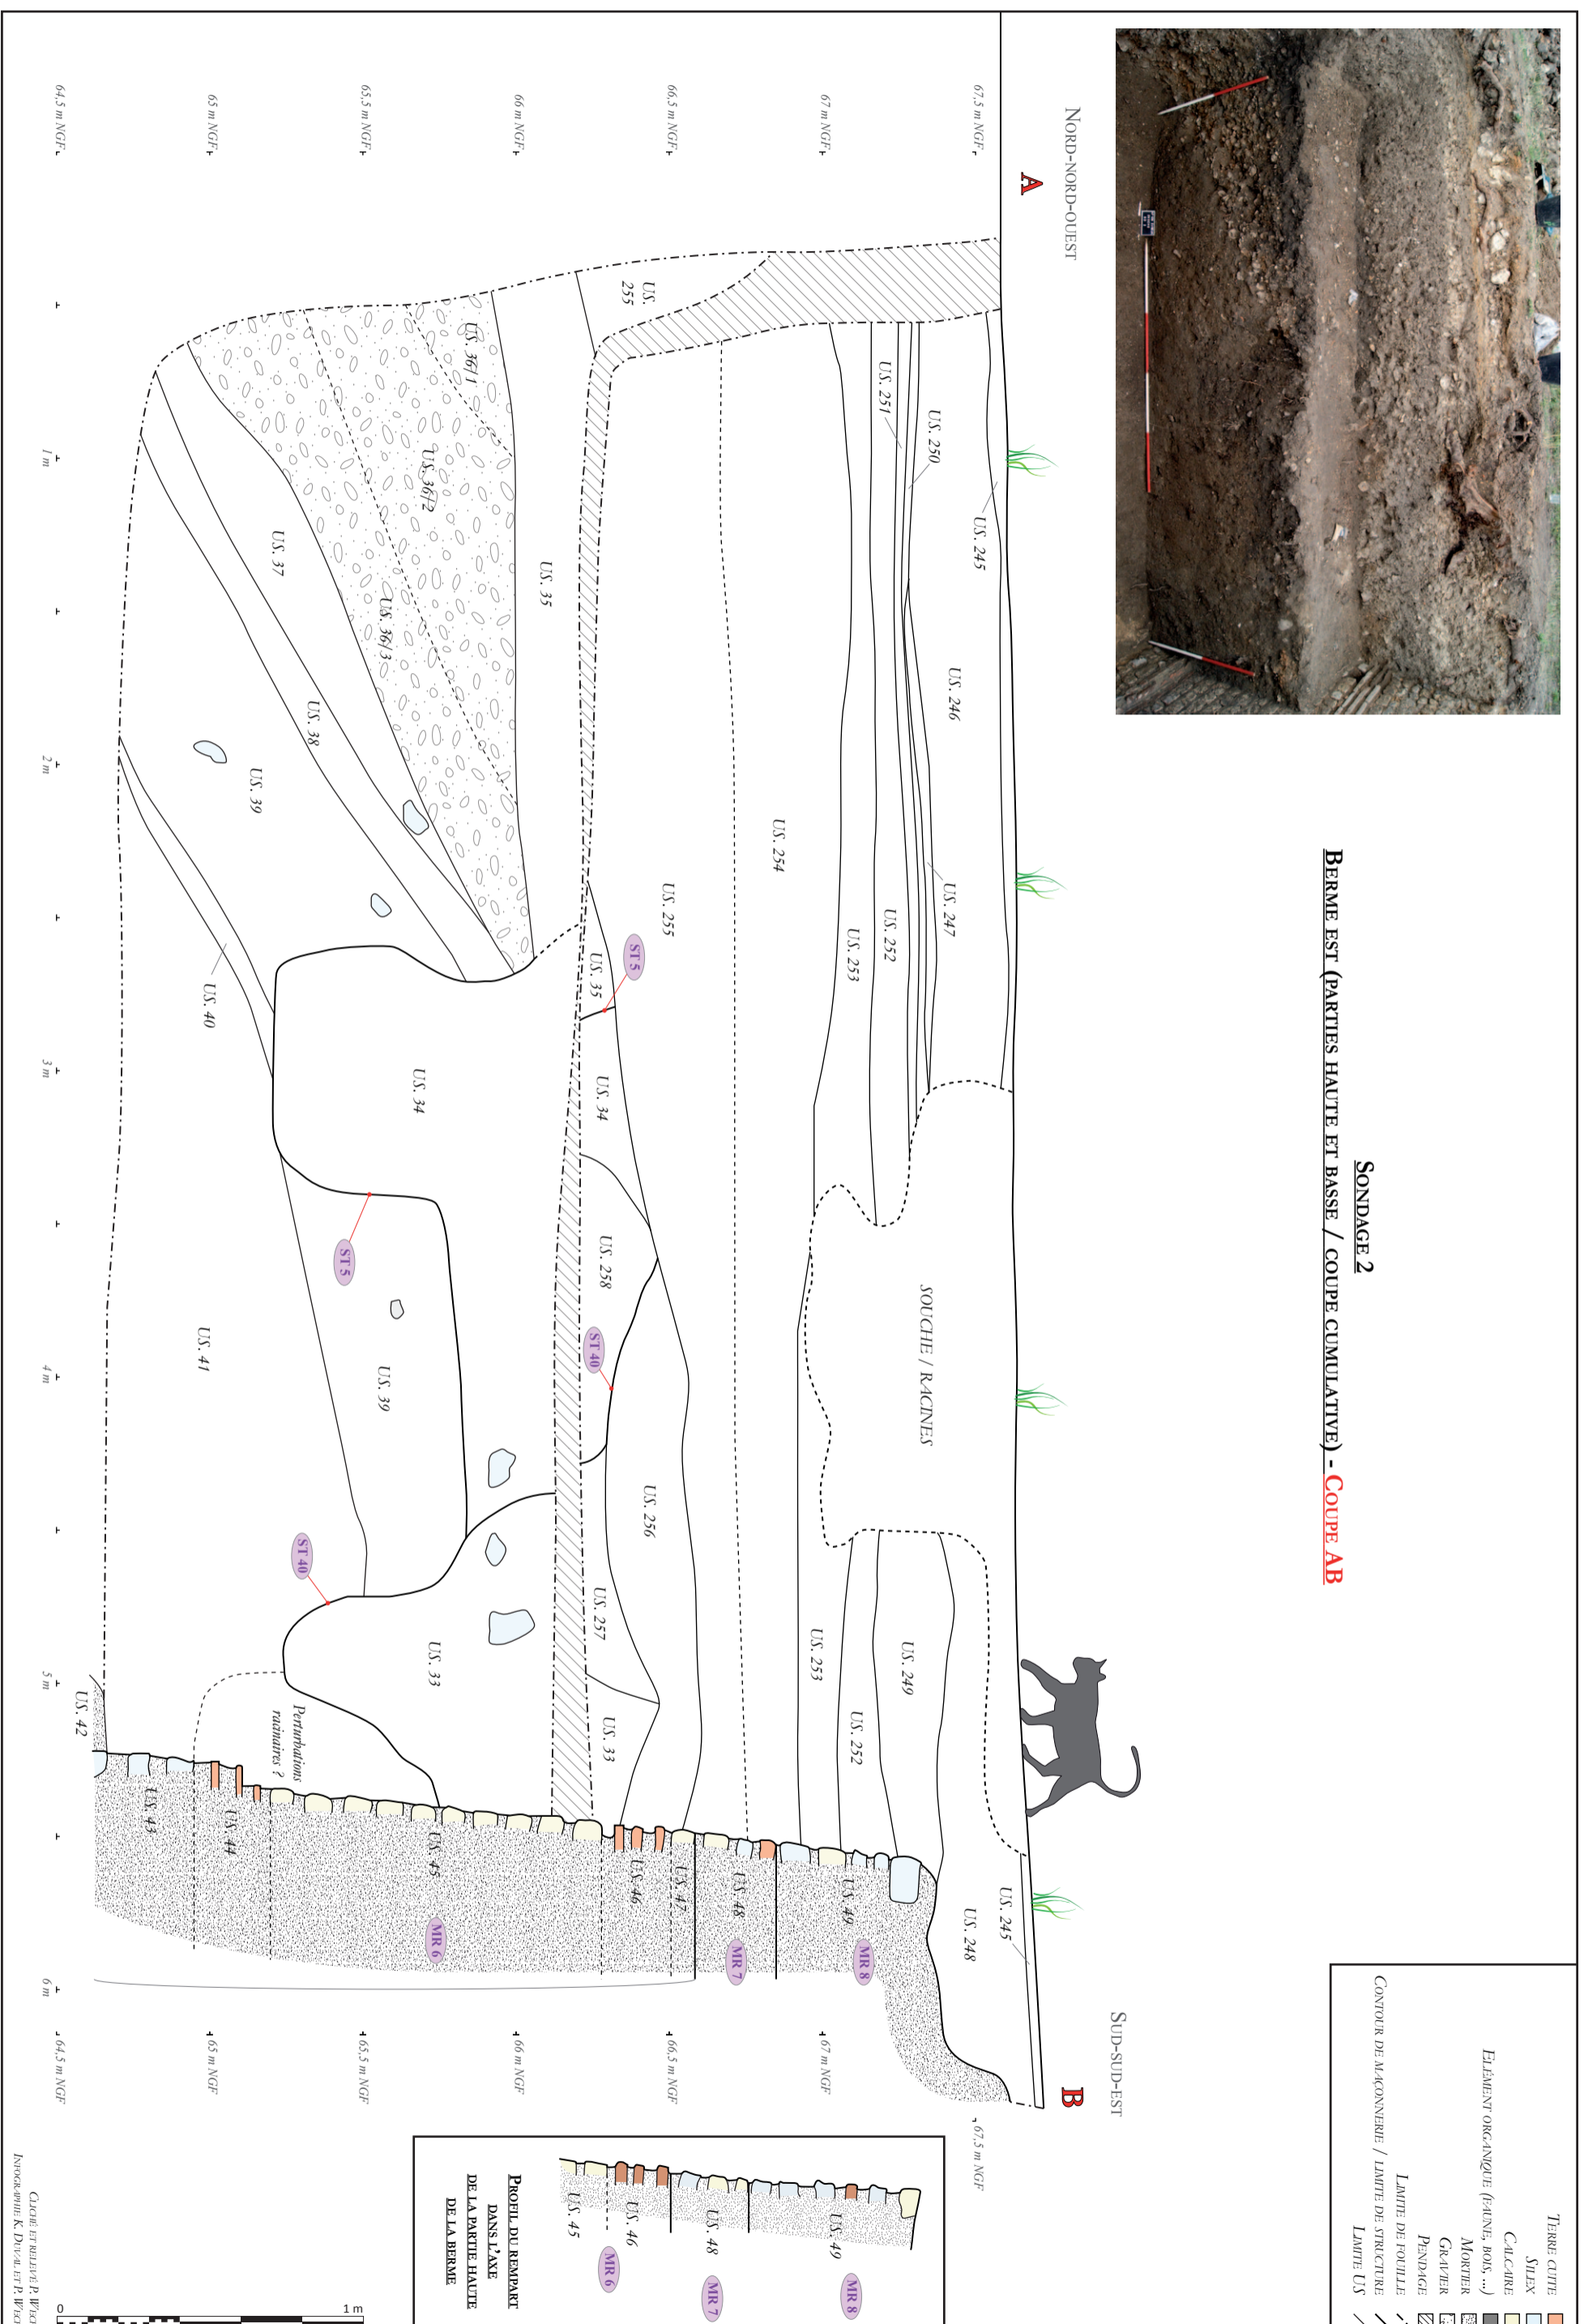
Sondage 2

Berme est (parties haute et basse / coupe cumulative) - Coupe AB

Nord-nord-ouest

A

Sud-sud-est

B

67,5 m NGF
67 m NGF
66,5 m NGF
66 m NGF
65,5 m NGF
65 m NGF
64,5 m NGF

1 m
2 m
3 m
4 m
5 m
6 m

US. 245
US. 250
US. 251
US. 255
US. 36/1
US. 36/2
US. 36/3
US. 35
US. 37
US. 38
US. 39
US. 40
US. 246
US. 254
US. 247
US. 252
US. 253
US. 255
ST 5
US. 35
US. 34
US. 34
ST 5
US. 258
ST 40
US. 41
US. 39
Souche / racines
US. 256
ST 40
US. 257
US. 33
US. 33
US. 253
US. 249
US. 252
US. 42
Perturbations racinaires ?
US. 43
US. 44
US. 45
MR 6
US. 46
US. 47
US. 48
MR 7
US. 49
MR 8
US. 245
US. 248

Terre cuite
Silex
Calcaire
Élément organique (faune, bois, ...)
Mortier
Gravier
Pendage
Limite de fouille
Contour de maçonnerie / limite de structure
Limite US

Profil du rempart dans l'axe de la partie haute de la berme

US. 45
US. 46
US. 48
US. 49
MR 6
MR 7
MR 8

0
1 m

Cliché et relevé: P. Wech
Infographie: K. Duval et P. Wech